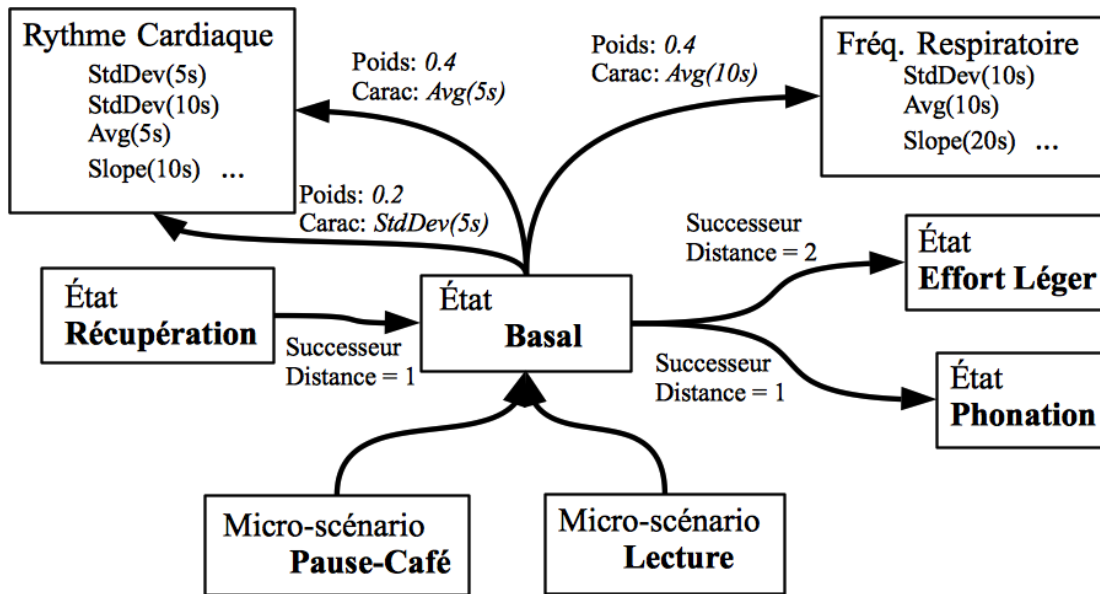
Rythme Cardiaque
StdDev(5s)
StdDev(10s)
Avg(5s)
Slope(10s) ...

Poids: *0.4*
Carac: *Avg(5s)*

Poids: *0.4*
Carac: *Avg(10s)*

Fréq. Respiratoire
StdDev(10s)
Avg(10s)
Slope(20s) ...

Poids: *0.2*
Carac: *StdDev(5s)*

Successeur
Distance = 2

État
**Effort Léger**

État
**Récupération**

Successeur
Distance = 1

État
**Basal**

Successeur
Distance = 1

État
**Phonation**

Micro-scénario
**Pause-Café**

Micro-scénario
**Lecture**